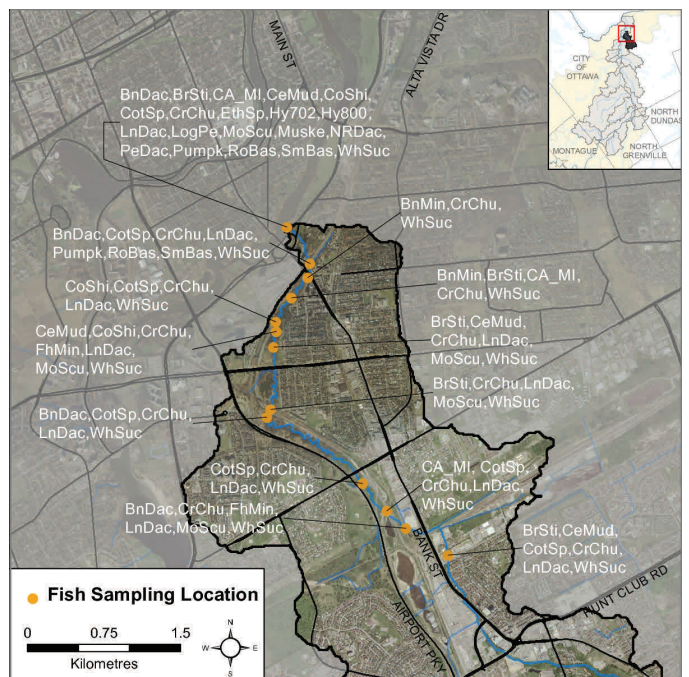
MAIN ST

ALTA VISTA DR

CITY OF OTTAWA

NORTH DUNDAS

MONTAGUE

NORTH GRENVILLE

BnDac,BrSti,CA_MI,CeMud,CoShi, CotSp,CrChu,EthSp,Hy702,Hy800, LnDac,LogPe,MoScu,Muske,NRDac, PeDac,Pumpk,RoBas,SmBas,WhSuc

BnMin,CrChu, WhSuc

BnDac,CotSp,CrChu,LnDac, Pumpk,RoBas,SmBas,WhSuc

BnMin,BrSti,CA_MI, CrChu,WhSuc

CoShi,CotSp,CrChu, LnDac,WhSuc

BrSti,CeMud, CrChu,LnDac, MoScu,WhSuc

CeMud,CoShi,CrChu, FhMin,LnDac, MoScu,WhSuc

BrSti,CrChu,LnDac, MoScu,WhSuc

BnDac,CotSp,CrChu, LnDac,WhSuc

CotSp,CrChu, LnDac,WhSuc

CA_MI, CotSp, CrChu,LnDac, WhSuc

BnDac,CrChu,FhMin, LnDac,MoScu,WhSuc

BrSti,CeMud, CotSp,CrChu, LnDac,WhSuc

BANK ST

AIRPORT PKY

HUNT CLUB RD

Fish Sampling Location

0 0.75 1.5
Kilometres

N
W E
S